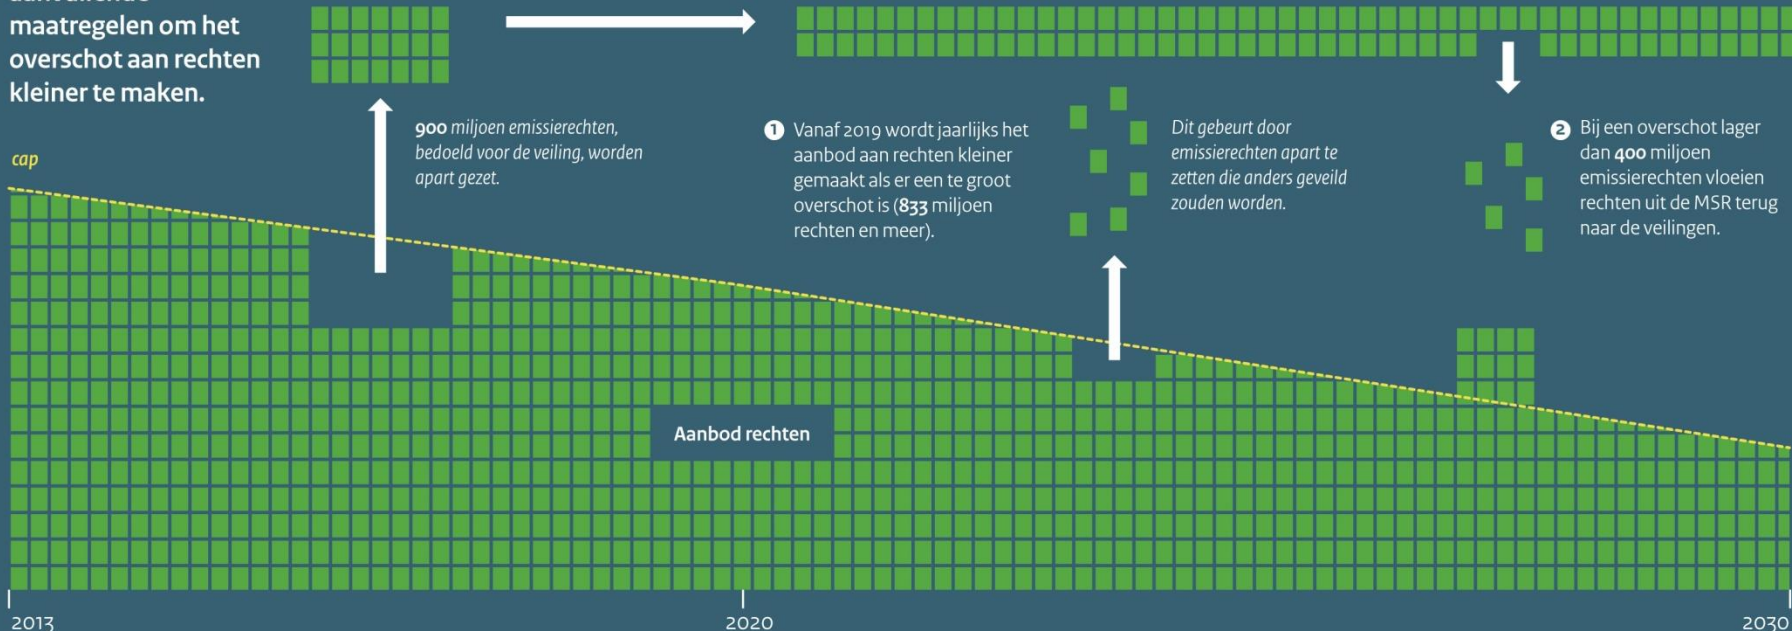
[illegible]
maatregelen om het overschot aan rechten kleiner te maken.

cap

900 miljoen emissierechten, bedoeld voor de veiling, worden apart gezet.

1 Vanaf 2019 wordt jaarlijks het aanbod aan rechten kleiner gemaakt als er een te groot overschot is (833 miljoen rechten en meer).

Dit gebeurt door emissierechten apart te zetten die anders geveild zouden worden.

2 Bij een overschot lager dan 400 miljoen emissierechten vloeien rechten uit de MSR terug naar de veilingen.

Aanbod rechten

2013

2020

2030